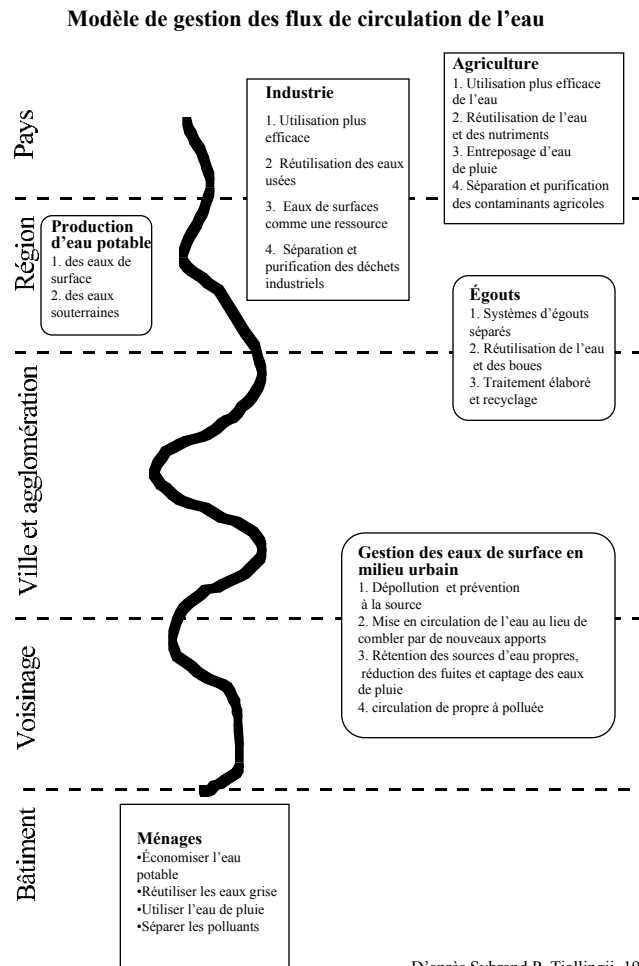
Modèle de gestion des flux de circulation de l'eau

Pays

Industrie
1. Utilisation plus efficace
2 Réutilisation des eaux usées
3. Eaux de surfaces comme une ressource
4. Séparation et purification des déchets industriels

Agriculture
1. Utilisation plus efficace de l'eau
2. Réutilisation de l'eau et des nutriments
3. Entreposage d'eau de pluie
4. Séparation et purification des contaminants agricoles

Région

Production d'eau potable
1. des eaux de surface
2. des eaux souterraines

Égouts
1. Systèmes d'égouts séparés
2. Réutilisation de l'eau et des boues
3. Traitement élaboré et recyclage

Ville et agglomération

Gestion des eaux de surface en milieu urbain
1. Dépollution et prévention à la source
2. Mise en circulation de l'eau au lieu de combler par de nouveaux apports
3. Rétention des sources d'eau propres, réduction des fuites et captage des eaux de pluie
4. circulation de propre à polluée

Voisinage

Bâtiment

Ménages
•Économiser l'eau potable
•Réutiliser les eaux grise
•Utiliser l'eau de pluie
•Séparer les polluants

D'après Schrand P. Tjallingii, 19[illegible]